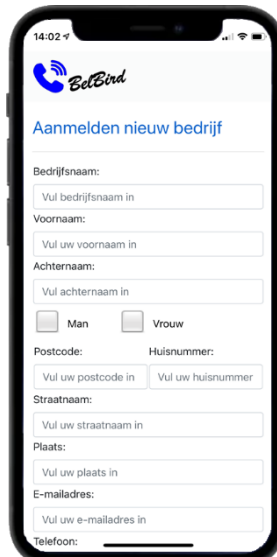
14:02

BelBird

Aanmelden nieuw bedrijf

Bedrijfsnaam:

Vul bedrijfsnaam in

Voornaam:

Vul uw voornaam in

Achternaam:

Vul achternaam in

Man

Vrouw

Postcode:

Huisnummer:

Vul uw postcode in

Vul uw huisnummer

Straatnaam:

Vul uw straatnaam in

Plaats:

Vul uw plaats in

E-mailadres:

Vul uw e-mailadres in

Telefoon: